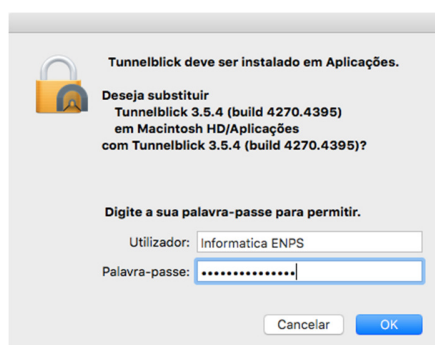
Tunnelblick deve ser instalado em Aplicações.

Deseja substituir
Tunnelblick 3.5.4 (build 4270.4395)
em Macintosh HD/Aplicações
com Tunnelblick 3.5.4 (build 4270.4395)?

Digite a sua palavra-passe para permitir.

Utilizador: Informatica ENPS

Palavra-passe: ••••••••••••••

Cancelar

OK